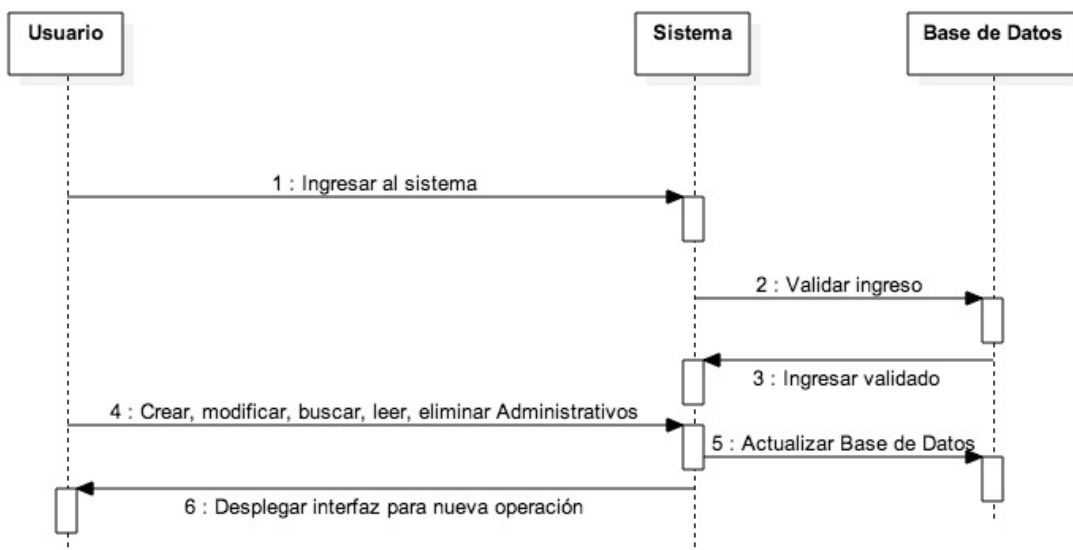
Usuario

Sistema

Base de Datos

1 : Ingresar al sistema

2 : Validar ingreso

3 : Ingresar validado

4 : Crear, modificar, buscar, leer, eliminar Administrativos

5 : Actualizar Base de Datos

6 : Desplegar interfaz para nueva operación